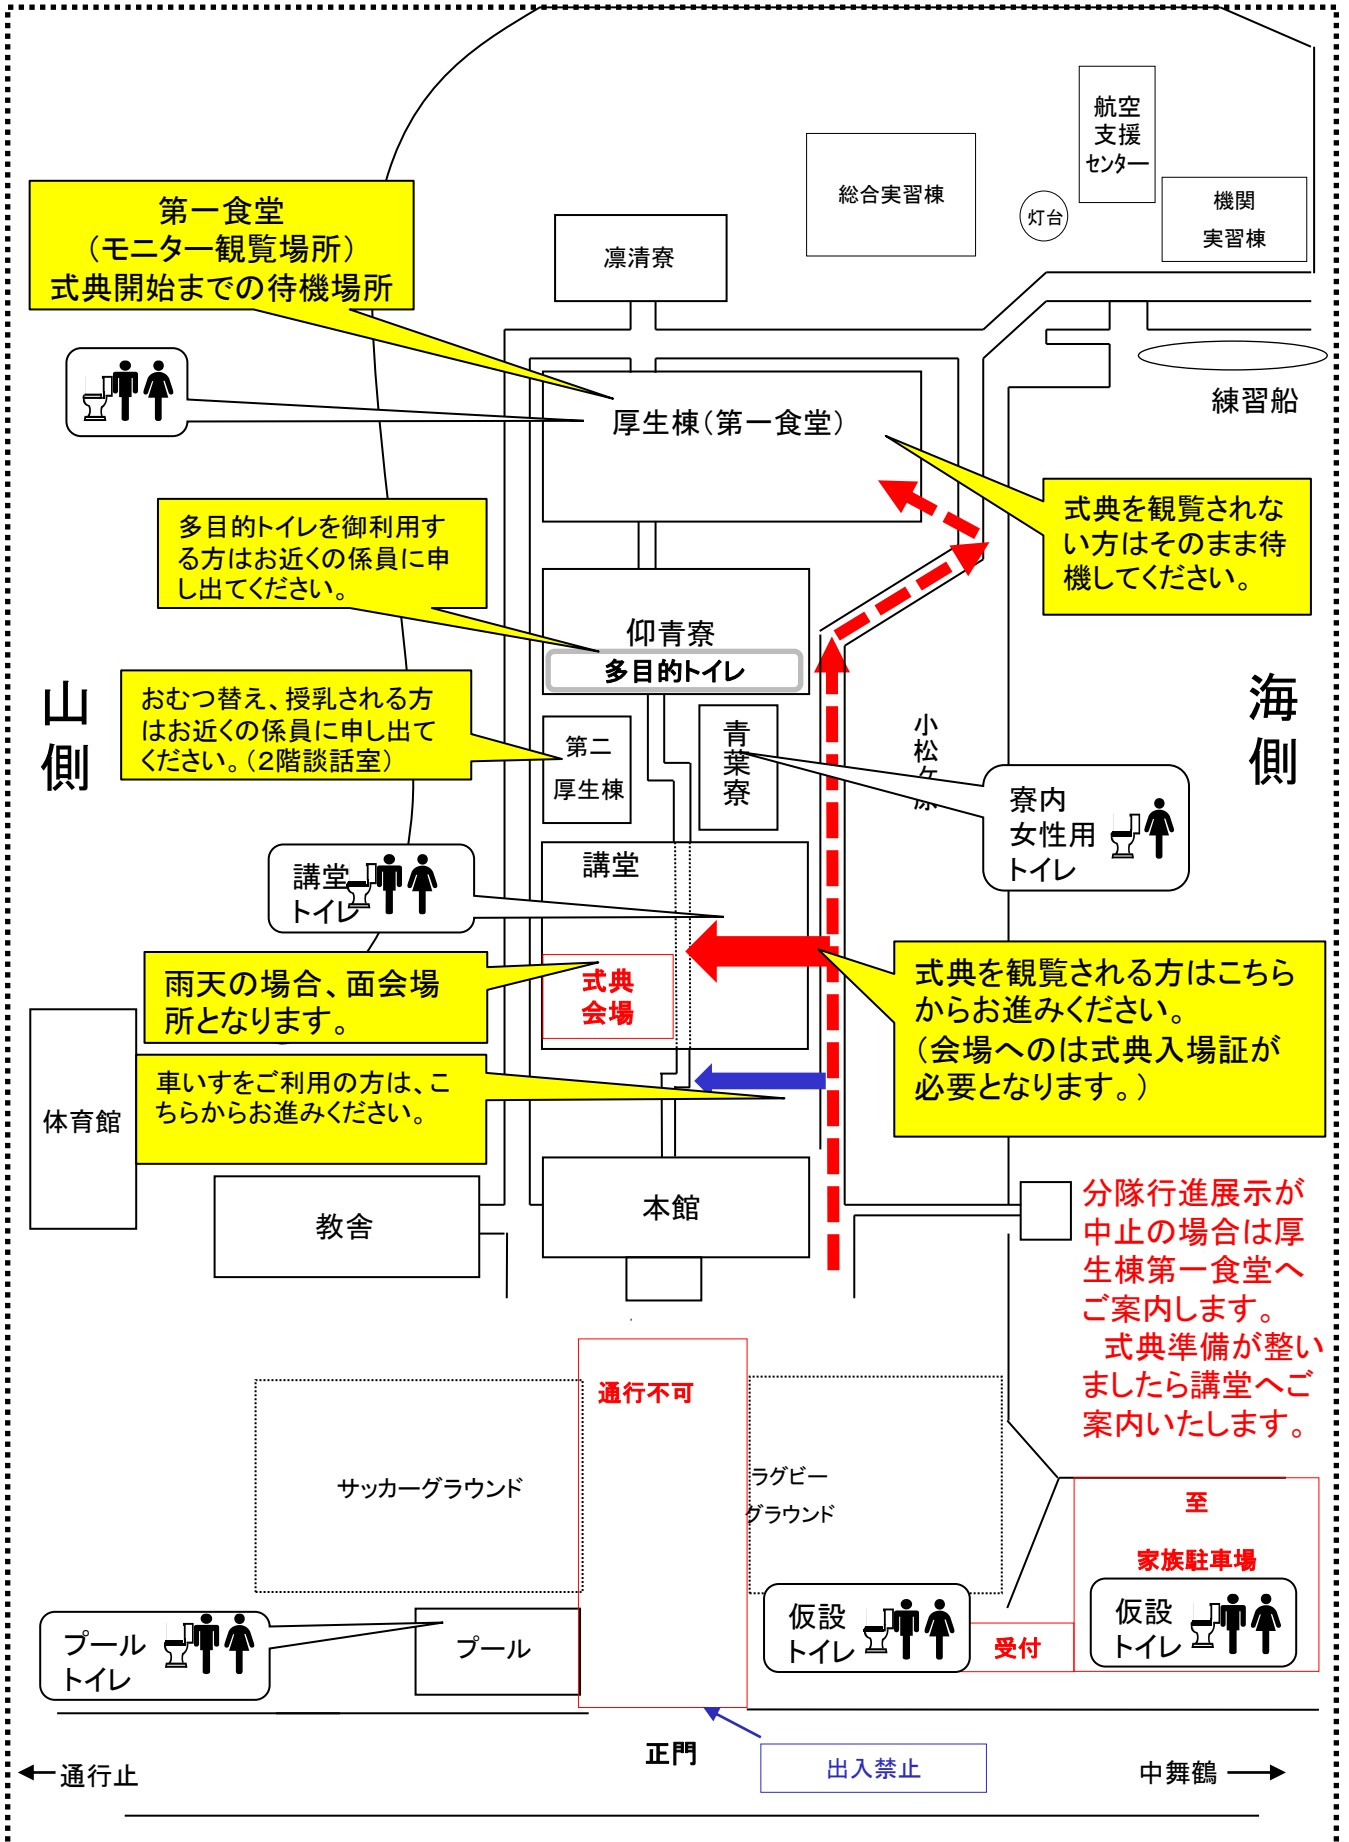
航空支援センター

総合実習棟

灯台

機関実習棟

凛清寮

第一食堂
（モニター観覧場所）
式典開始までの待機場所

厚生棟（第一食堂）

練習船

式典を観覧されない方はそのまま待機してください。

多目的トイレを御利用する方はお近くの係員に申し出てください。

仰青寮
多目的トイレ

山側

海側

おむつ替え、授乳される方はお近くの係員に申し出てください。（2階談話室）

第二厚生棟

青葉寮

小松ケ原

寮内女性用トイレ

講堂トイレ

講堂

雨天の場合、面会場所となります。

式典会場

式典を観覧される方はこちらからお進みください。
（会場へのは式典入場証が必要となります。）

車いすをご利用の方は、こちらからお進みください。

体育館

教舎

本館

分隊行進展示が中止の場合は厚生棟第一食堂へご案内します。
式典準備が整いましたら講堂へご案内いたします。

通行不可

サッカーグラウンド

ラグビーグラウンド

至
家族駐車場

仮設トイレ

受付

仮設トイレ

プールトイレ

プール

正門

出入禁止

←通行止

中舞鶴→